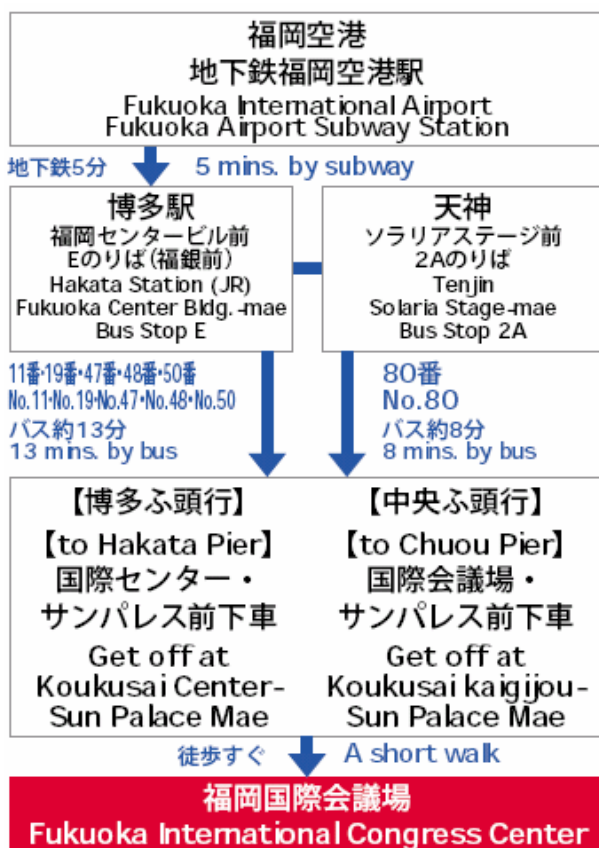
福岡空港
地下鉄福岡空港駅
Fukuoka International Airport
Fukuoka Airport Subway Station

地下鉄5分 5 mins. by subway

博多駅
福岡センタービル前
Eのりば（福銀前）
Hakata Station (JR)
Fukuoka Center Bldg.-mae
Bus Stop E

天神
ソラリアステージ前
2Aのりば
Tenjin
Solaria Stage-mae
Bus Stop 2A

11番•19番•47番•48番•50番
No.11•No.19•No.47•No.48•No.50
バス約13分
13 mins. by bus

80番
No.80
バス約8分
8 mins. by bus

【博多ふ頭行】
【to Hakata Pier】
国際センター・
サンパレス前下車
Get off at
Koukusai Center-
Sun Palace Mae

【中央ふ頭行】
【to Chuou Pier】
国際会議場・
サンパレス前下車
Get off at
Koukusai kaigijou-
Sun Palace Mae

徒歩すぐ A short walk

福岡国際会議場
Fukuoka International Congress Center